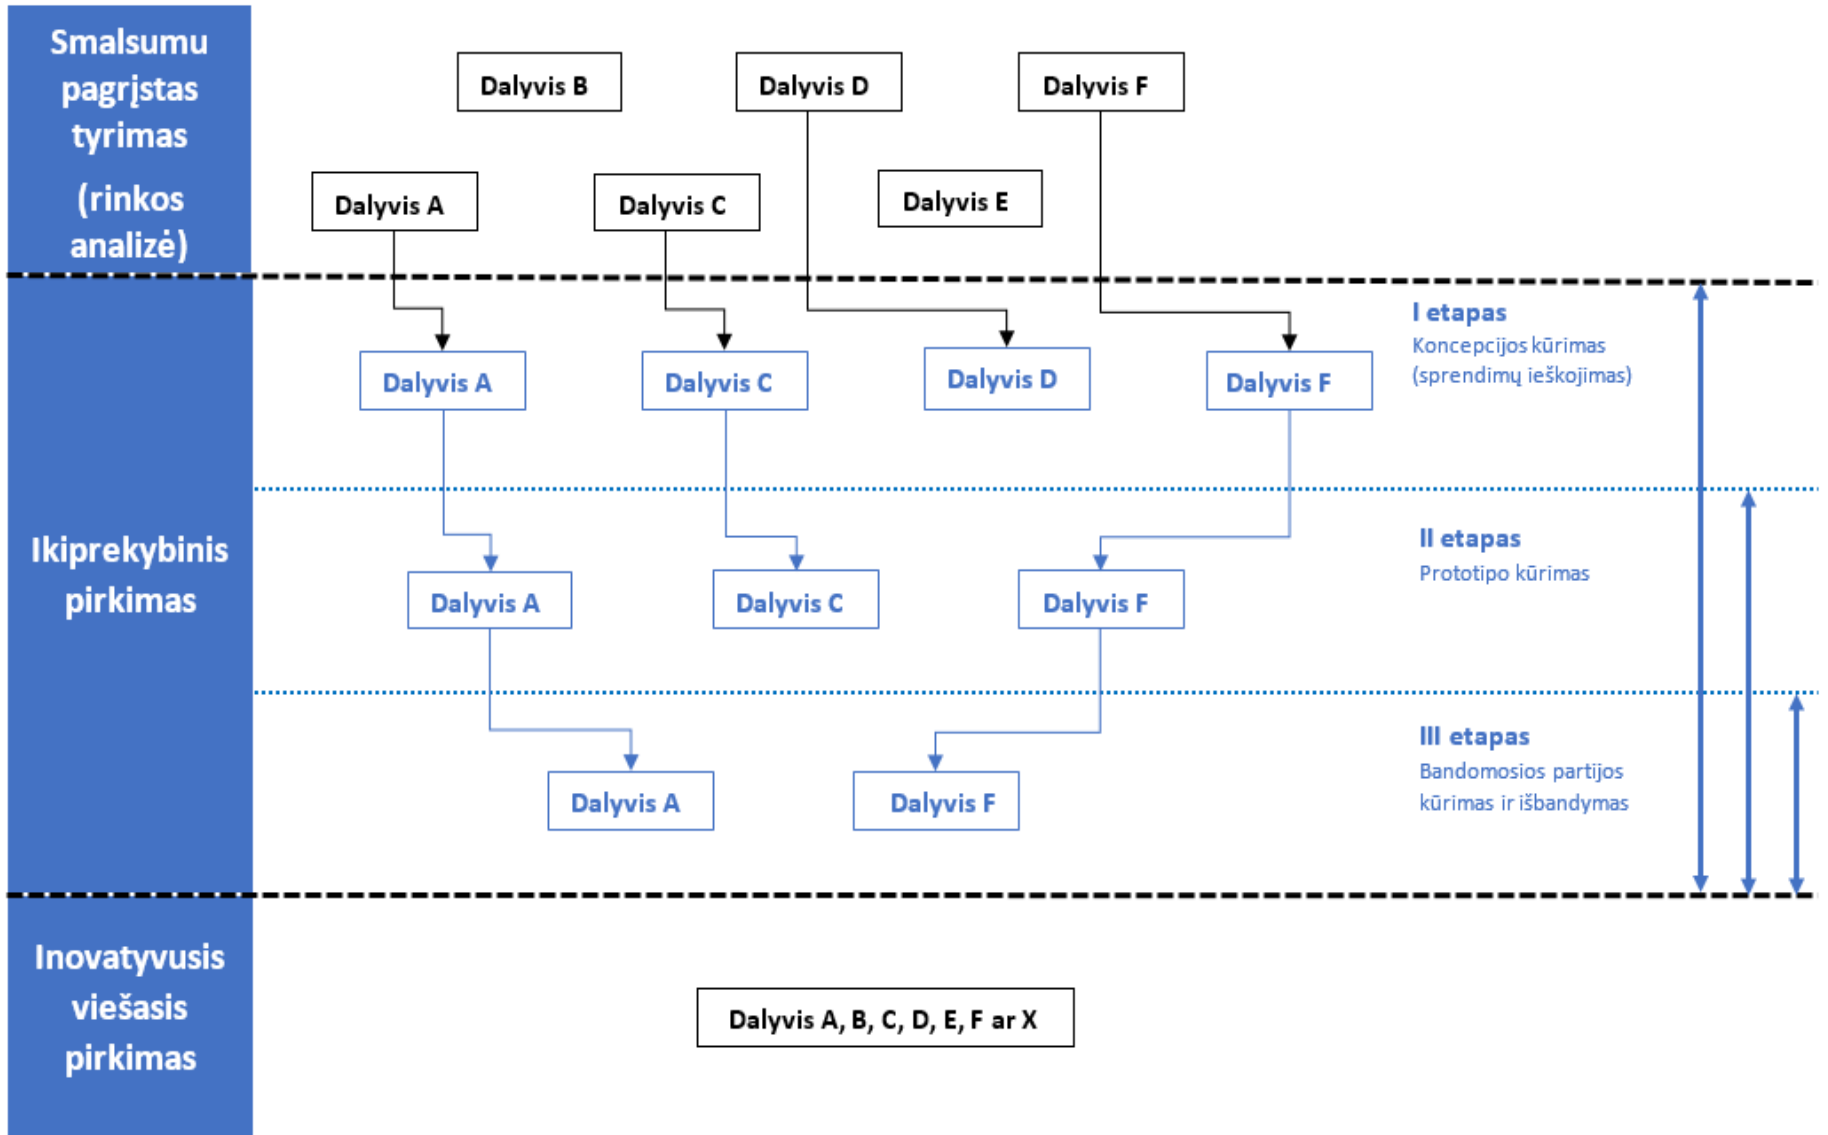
Smalsumu pagrįstas tyrimas

(rinkos analizė)

Dalyvis B

Dalyvis D

Dalyvis F

Dalyvis A

Dalyvis C

Dalyvis E

Ikiprekybinis pirkimas

Dalyvis A

Dalyvis C

Dalyvis D

Dalyvis F

I etapas
Koncepcijos kūrimas (sprendimų ieškojimas)

Dalyvis A

Dalyvis C

Dalyvis F

II etapas
Prototipo kūrimas

Dalyvis A

Dalyvis F

III etapas
Bandomosios partijos kūrimas ir išbandymas

Inovatyvusis viešasis pirkimas

Dalyvis A, B, C, D, E, F ar X